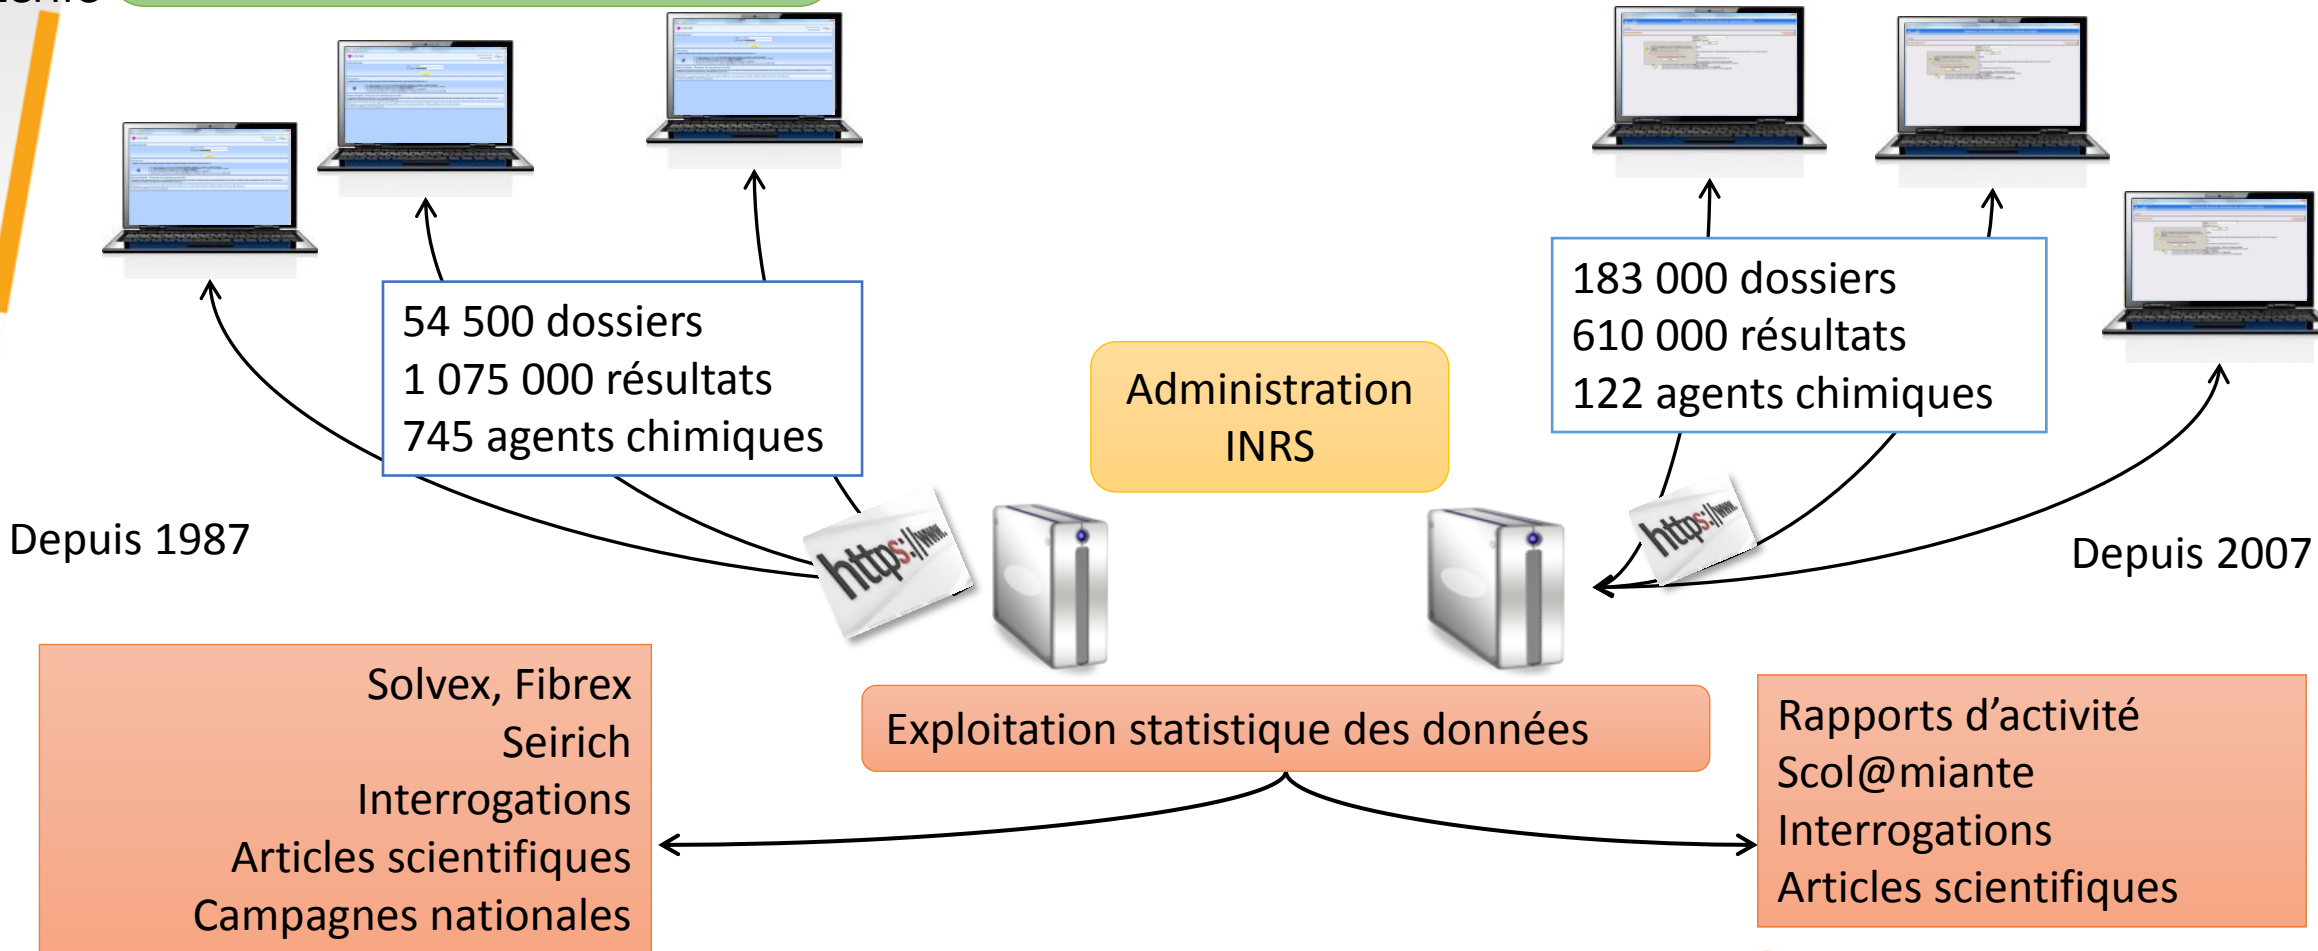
54 500 dossiers
1 075 000 résultats
745 agents chimiques

Administration INRS

183 000 dossiers
610 000 résultats
122 agents chimiques

Depuis 1987

https://www.

https://www.

Depuis 2007

Solvex, Fibrex
Seirich
Interrogations
Articles scientifiques
Campagnes nationales

Exploitation statistique des données

Rapports d'activité
Scol@miante
Interrogations
Articles scientifiques